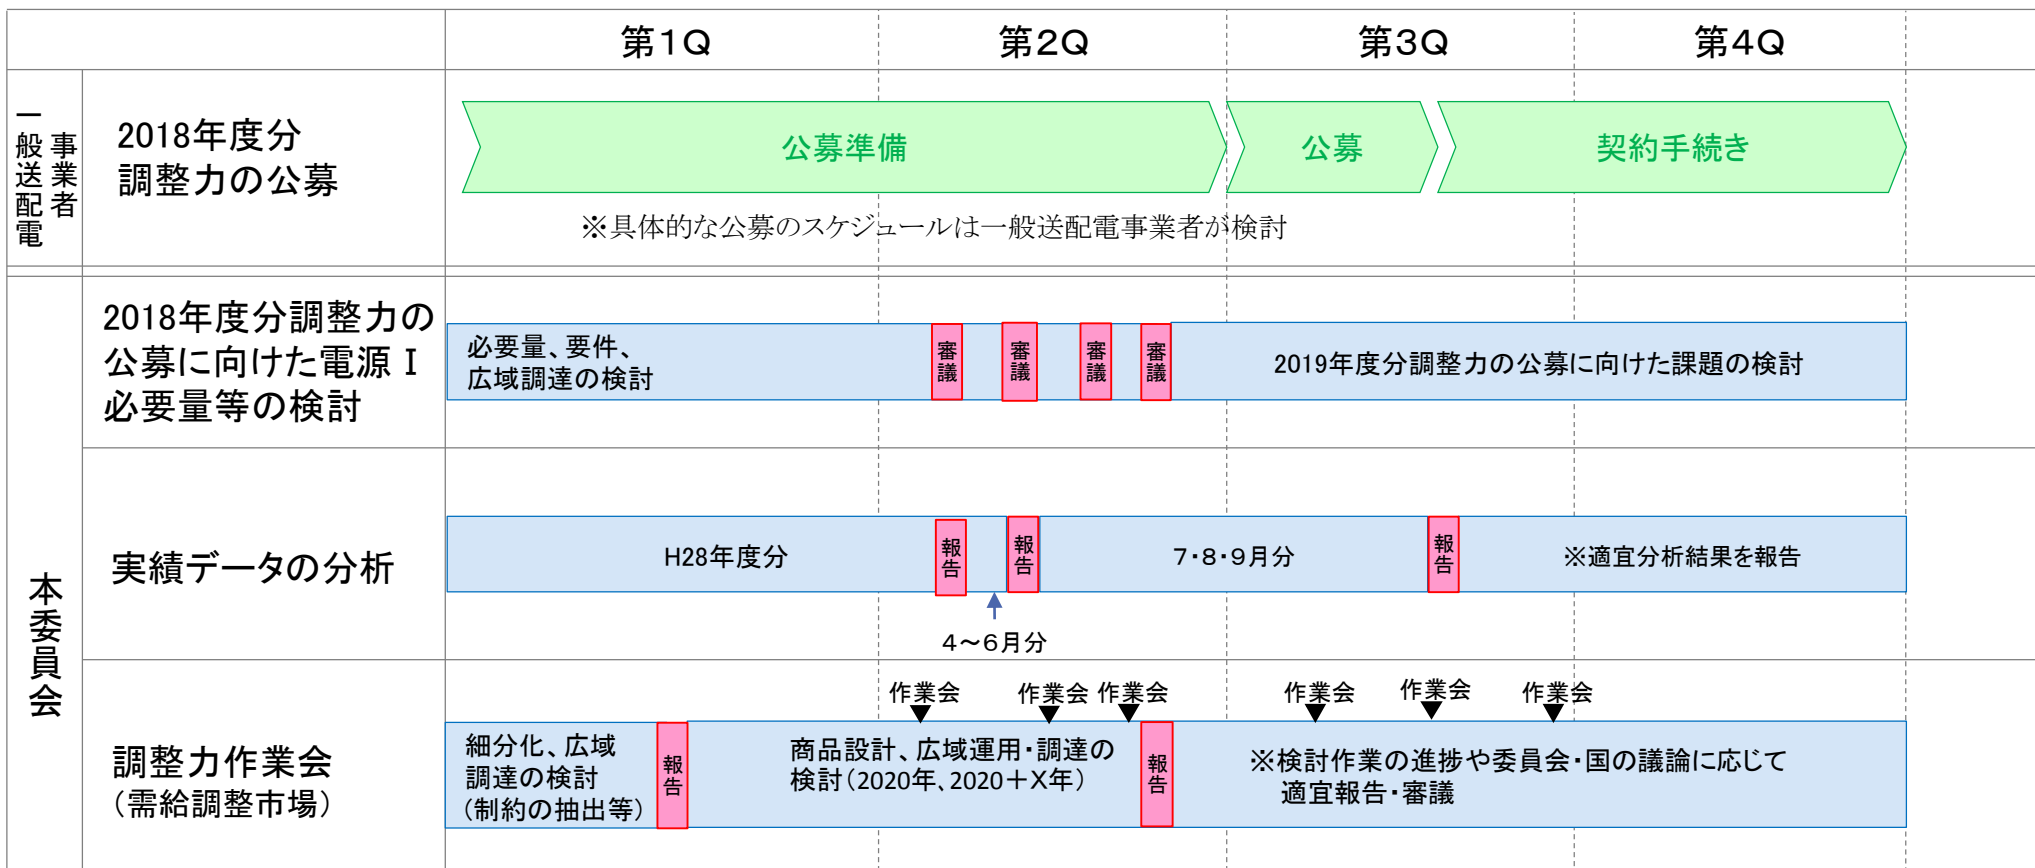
| | | 第1Q | 第2Q | 第3Q | 第4Q |
|---|---|---|---|---|---|
| 一般送配電事業者 | 2018年度分調整力の公募 | 公募準備 | | 公募 | 契約手続き |
| | | ※具体的な公募のスケジュールは一般送配電事業者が検討 | | | |
| 本委員会 | 2018年度分調整力の公募に向けた電源Ⅰ必要量等の検討 | 必要量、要件、広域調達の検討 審議 | 審議 審議 審議 | 2019年度分調整力の公募に向けた課題の検討 | |
| | 実績データの分析 | H28年度分 報告 | 報告 4～6月分 | 7・8・9月分 報告 | ※適宜分析結果を報告 |
| | 調整力作業会（需給調整市場） | 細分化、広域調達の検討（制約の抽出等） 報告 | 作業会 作業会 作業会 商品設計、広域運用・調達の検討（2020年、2020＋X年） 報告 | 作業会 作業会 | 作業会 ※検討作業の進捗や委員会・国の議論に応じて適宜報告・審議 |